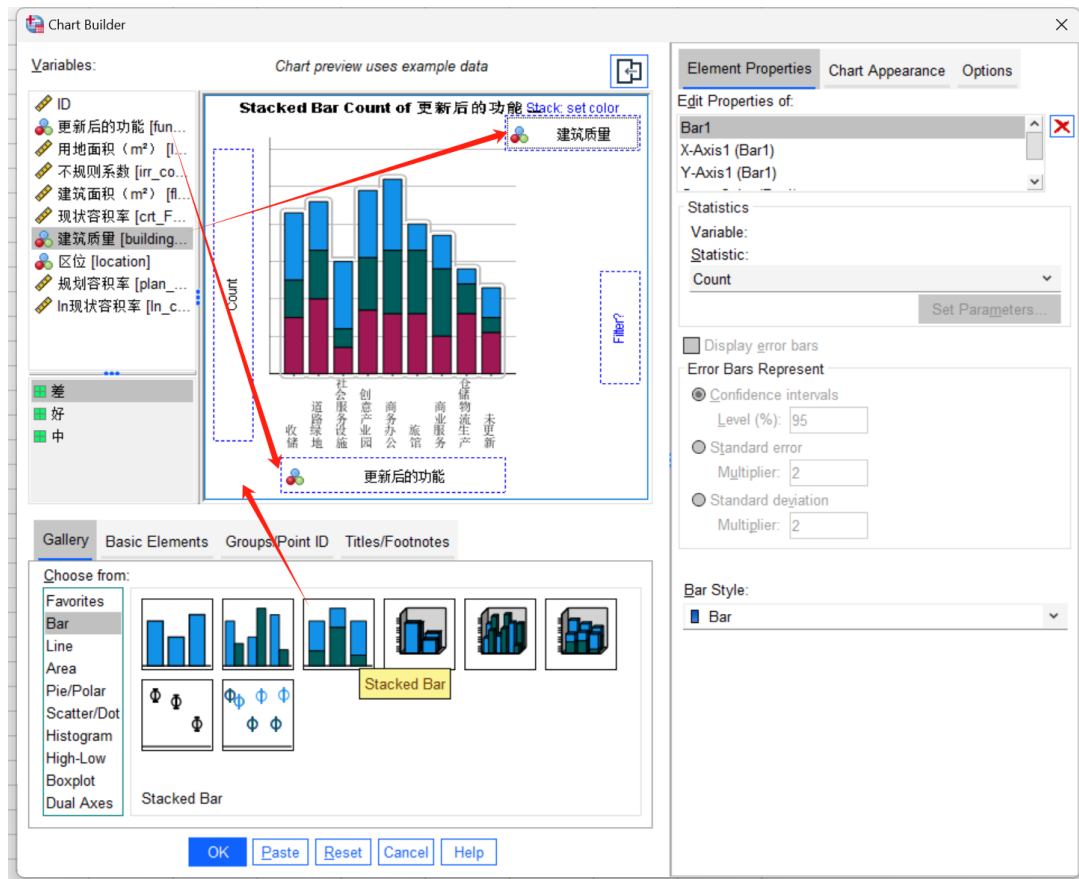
Chart Builder

Variables:

Chart preview uses example data

ID
更新后的功能 [fun...
用地面积（m²） [l...
不规则系数 [irr_co...
建筑面积（m²） [fl...
现状容积率 [crt_F...
建筑质量 [building...
区位 [location]
规划容积率 [plan_...
ln现状容积率 [ln_c...

差
好
中

Stacked Bar Count of 更新后的功能 Stack: set color

建筑质量

Count

Filter?

收储
道路绿地
社会服务设施
创意产业园
商务办公
旅馆
商业服务
仓储物流生产
未更新

更新后的功能

Gallery | Basic Elements | Groups/Point ID | Titles/Footnotes

Choose from:
Favorites
Bar
Line
Area
Pie/Polar
Scatter/Dot
Histogram
High-Low
Boxplot
Dual Axes

Stacked Bar

Stacked Bar

OK | Paste | Reset | Cancel | Help

Element Properties | Chart Appearance | Options

Edit Properties of:
Bar1
X-Axis1 (Bar1)
Y-Axis1 (Bar1)

Statistics
Variable:
Statistic:
Count
Set Parameters...

Display error bars
Error Bars Represent
Confidence intervals
Level (%): 95
Standard error
Multiplier: 2
Standard deviation
Multiplier: 2

Bar Style:
Bar